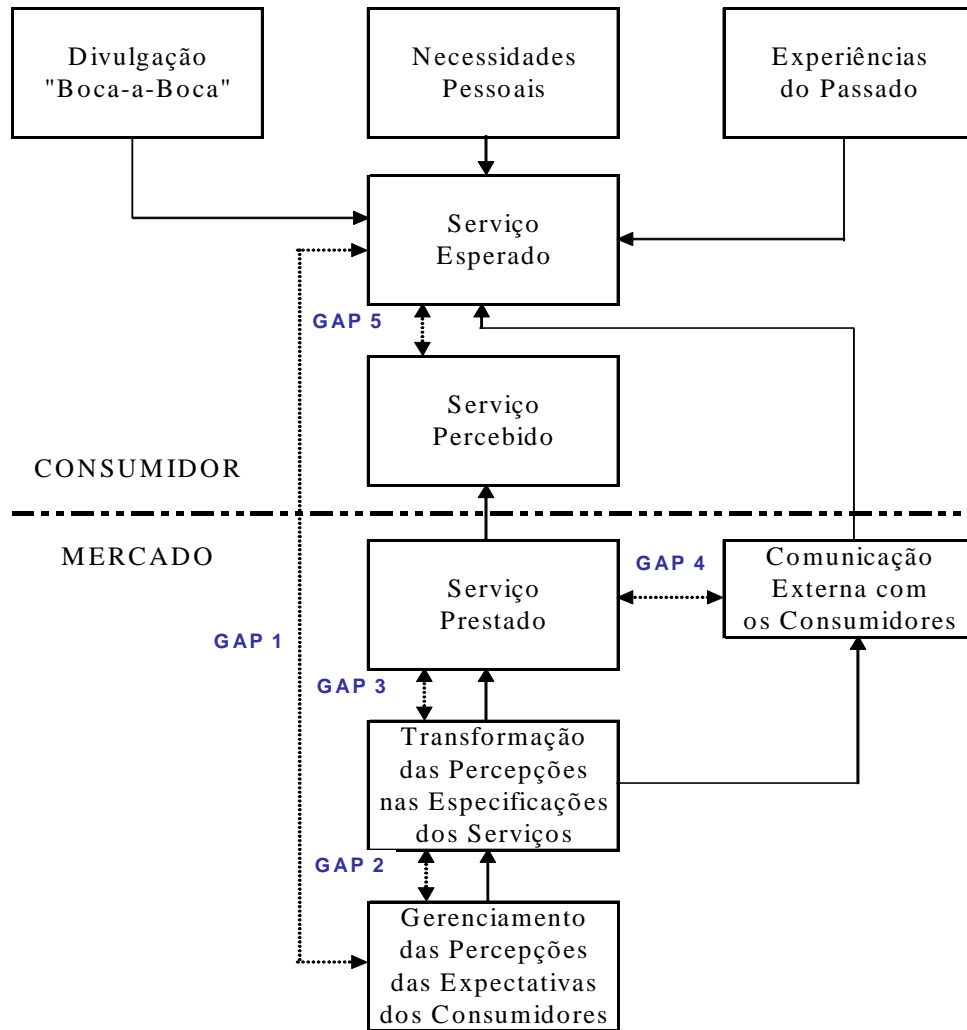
Divulgação "Boca-a-Boca"

Necessidades Pessoais

Experiências do Passado

Serviço Esperado

GAP 5

Serviço Percebido

CONSUMIDOR

MERCADO

Serviço Prestado

GAP 4

Comunicação Externa com os Consumidores

GAP 1

GAP 3

Transformação das Percepções nas Especificações dos Serviços

GAP 2

Gerenciamento das Percepções das Expectativas dos Consumidores